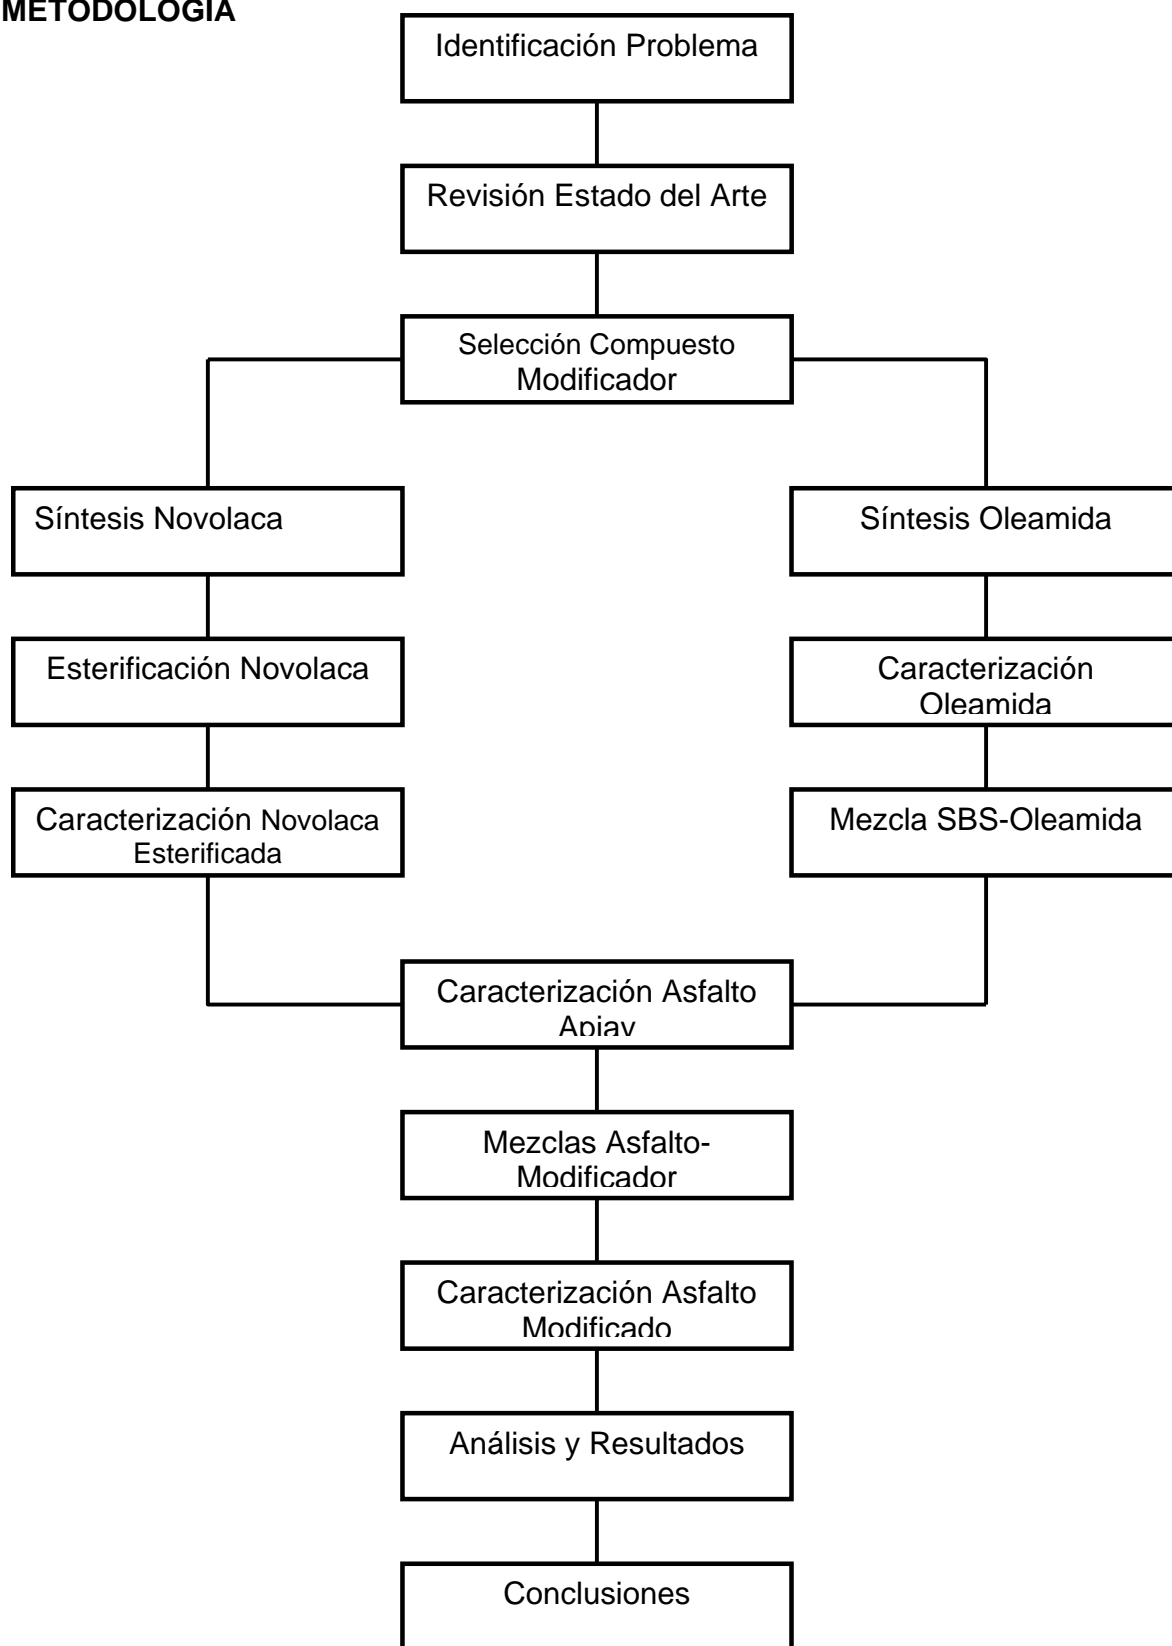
METODOLOGIA

Identificación Problema

Revisión Estado del Arte

Selección Compuesto Modificador

Síntesis Novolaca

Esterificación Novolaca

Caracterización Novolaca Esterificada

Síntesis Oleamida

Caracterización Oleamida

Mezcla SBS-Oleamida

Caracterización Asfalto Apiay

Mezclas Asfalto-Modificador

Caracterización Asfalto Modificado

Análisis y Resultados

Conclusiones